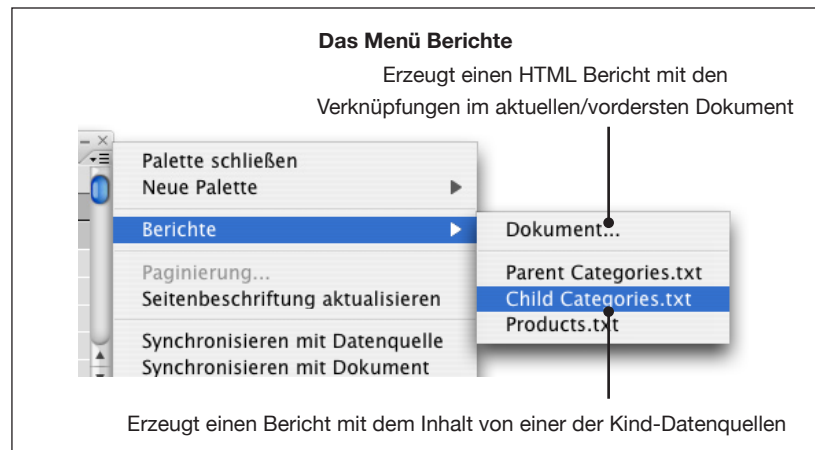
Das Menü Berichte

Erzeugt einen HTML Bericht mit den Verknüpfungen im aktuellen/vordersten Dokument

Palette schließen
Neue Palette
Berichte
Paginierung...
Seitenbeschriftung aktualisieren
Synchronisieren mit Datenquelle
Synchronisieren mit Dokument

Dokument...
Parent Categories.txt
Child Categories.txt
Products.txt

Erzeugt einen Bericht mit dem Inhalt von einer der Kind-Datenquellen